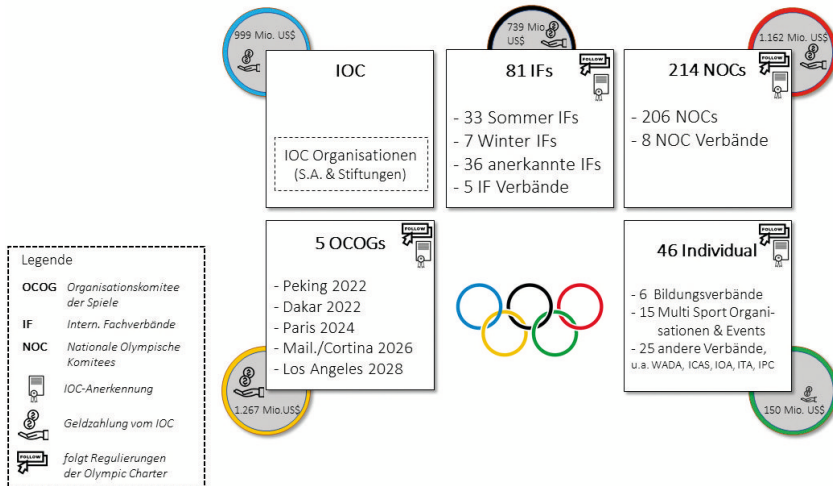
999 Mio. US$

IOC

IOC Organisationen (S.A. & Stiftungen)

739 Mio. US$

FOLLOW

81 IFs

- 33 Sommer IFs
- 7 Winter IFs
- 36 anerkannte IFs
- 5 IF Verbände

1.162 Mio. US$

FOLLOW

214 NOCs

- 206 NOCs
- 8 NOC Verbände

FOLLOW

5 OCOGs

- Peking 2022
- Dakar 2022
- Paris 2024
- Mail./Cortina 2026
- Los Angeles 2028

1.267 Mio.US$

FOLLOW

46 Individual

- 6 Bildungsverbände
- 15 Multi Sport Organisationen & Events
- 25 andere Verbände, u.a. WADA, ICAS, IOA, ITA, IPC

150 Mio. US$

Legende

OCOG Organisationskomitee der Spiele

IF Intern. Fachverbände

NOC Nationale Olympische Komitees

IOC-Anerkennung

Geldzahlung vom IOC

FOLLOW folgt Regulierungen der Olympic Charter